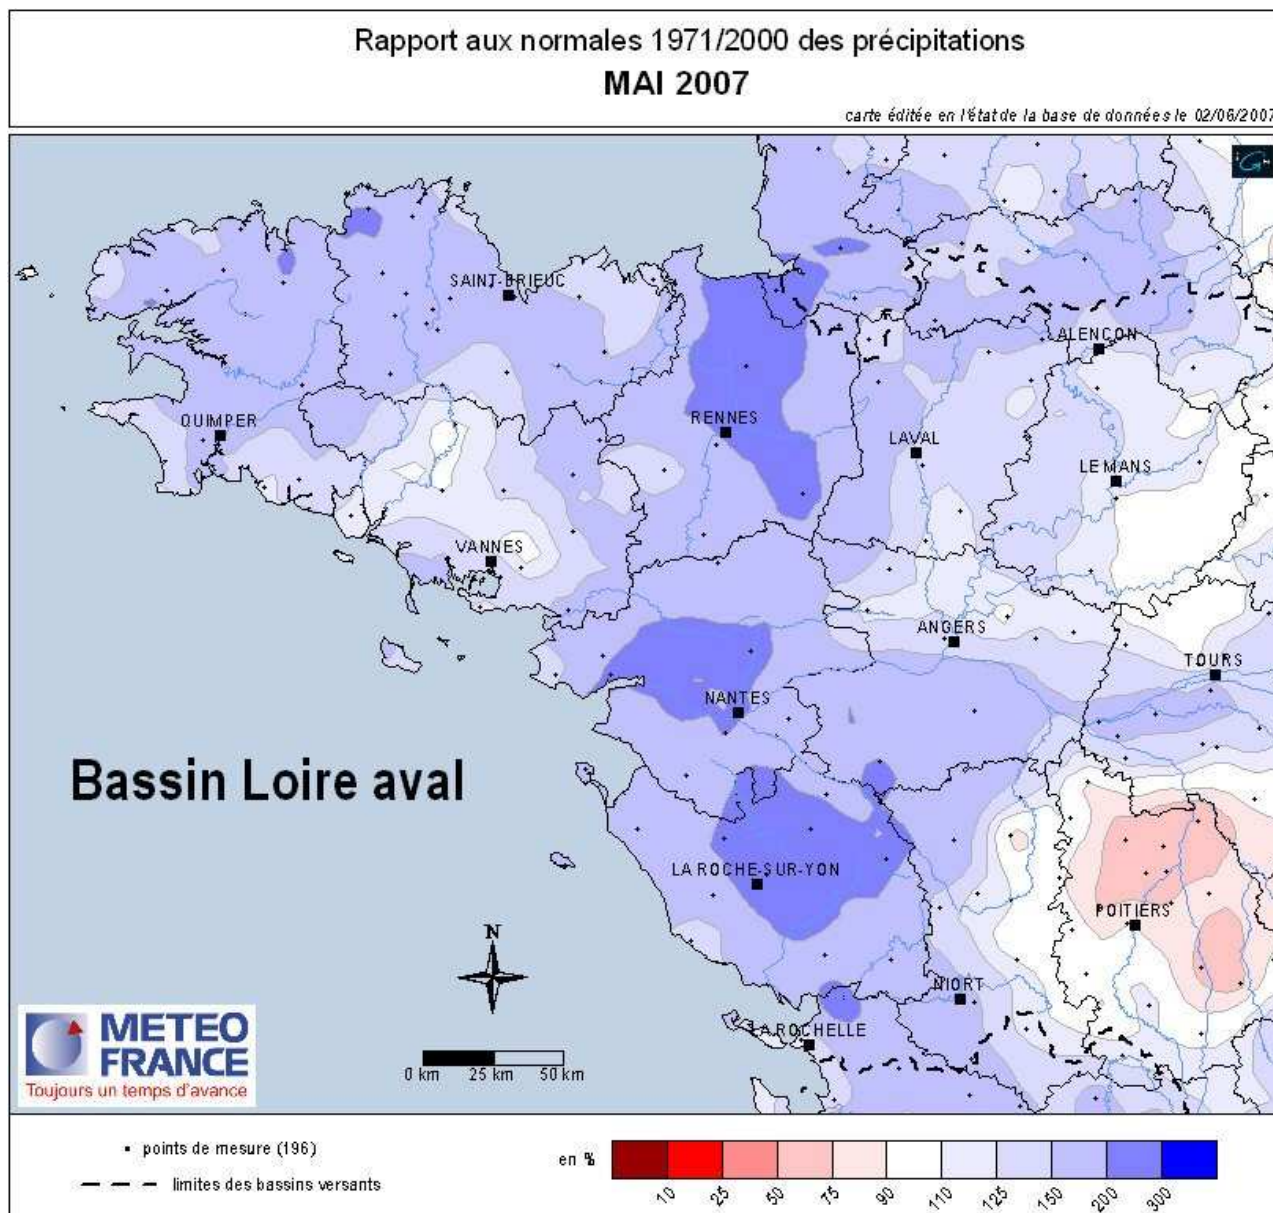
Rapport aux normales 1971/2000 des précipitations
MAI 2007

carte éditée en l'état de la base de données le 02/06/2007

SAINT-BRIEUC
ALENCON
QUIMPER
RENNES
LAVAL
LE MANS
VANNES
ANGERS
TOURS
NANTES
Bassin Loire aval
LA ROCHE-SUR-YON
POITIERS
NIORT
LA ROCHELLE
N

METEO FRANCE
Toujours un temps d'avance

0 km 25 km 50 km

• points de mesure (196)
limites des bassins versants

en %
10 25 50 75 90 110 125 150 200 300